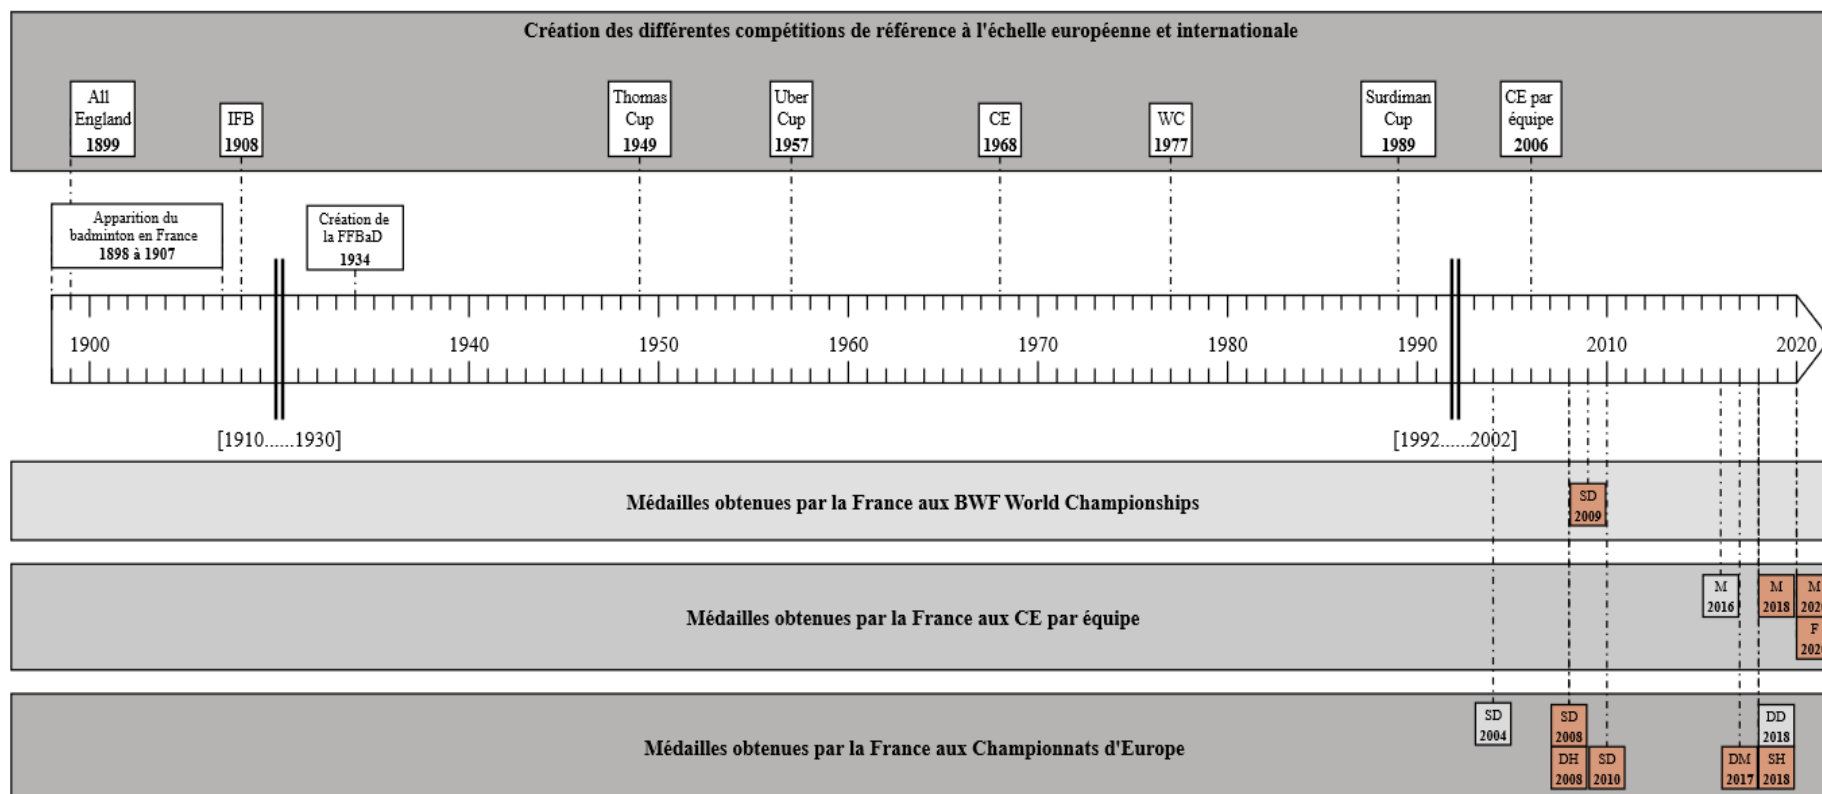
Création des différentes compétitions de référence à l'échelle européenne et internationale

All England 1899

IFB 1908

Thomas Cup 1949

Uber Cup 1957

CE 1968

WC 1977

Surdiman Cup 1989

CE par équipe 2006

Apparition du badminton en France 1898 à 1907

Création de la FFBaD 1934

1900 1940 1950 1960 1970 1980 1990 2010 2020

[1910......1930]

[1992......2002]

Médailles obtenues par la France aux BWF World Championships

SD 2009

Médailles obtenues par la France aux CE par équipe

M 2016

M 2018

M 202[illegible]

F 202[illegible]

Médailles obtenues par la France aux Championnats d'Europe

SD 2004

SD 2008

DH 2008

SD 2010

DM 2017

DD 2018

SH 2018